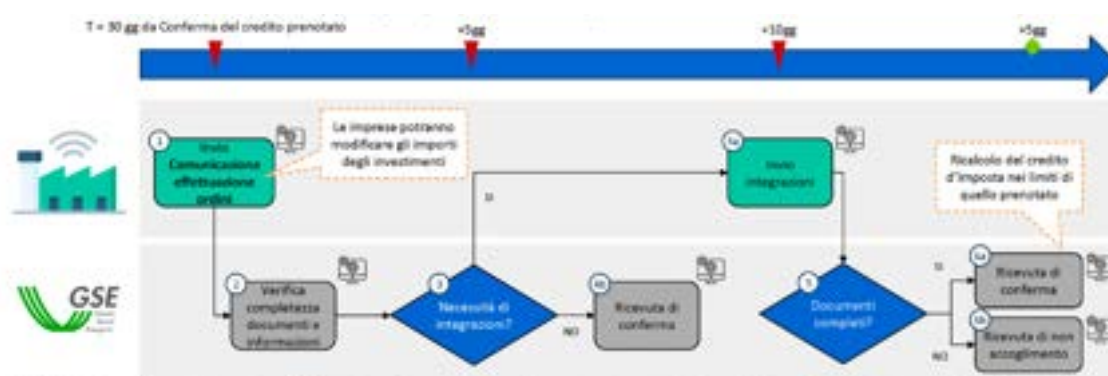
T = 30 gg da Conferma del credito prenotato

+5gg

+10gg

+5gg

1 Invio Comunicazione effettuazione ordini

Le imprese potranno modificare gli importi degli investimenti

4a Invio integrazioni

Ricalcolo del credito d'imposta nei limiti di quello prenotato

SI

GSE

2 Verifica completezza documenti e informazioni

3 Necessità di integrazioni?

NO

4b Ricevuta di conferma

5 Documenti completi?

SI

6a Ricevuta di conferma

NO

6b Ricevuta di non accoglimento